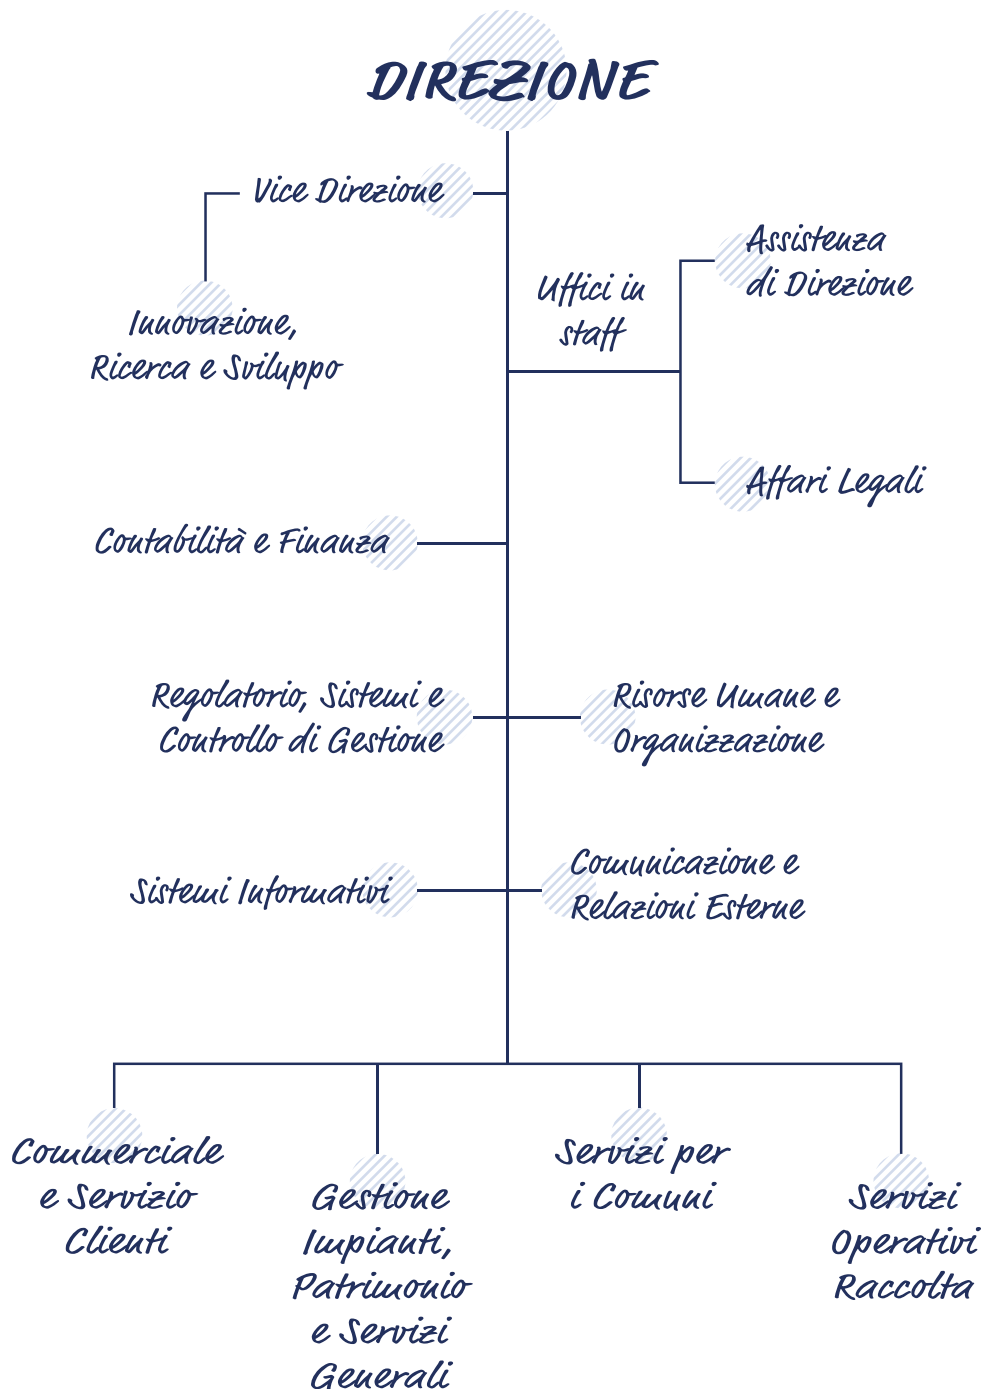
DIREZIONE

Vice Direzione

Innovazione, Ricerca e Sviluppo

Uffici in staff

Assistenza di Direzione

Affari Legali

Contabilità e Finanza

Regolatorio, Sistemi e Controllo di Gestione

Risorse Umane e Organizzazione

Sistemi Informativi

Comunicazione e Relazioni Esterne

Commerciale e Servizio Clienti

Gestione Impianti, Patrimonio e Servizi Generali

Servizi per i Comuni

Servizi Operativi Raccolta